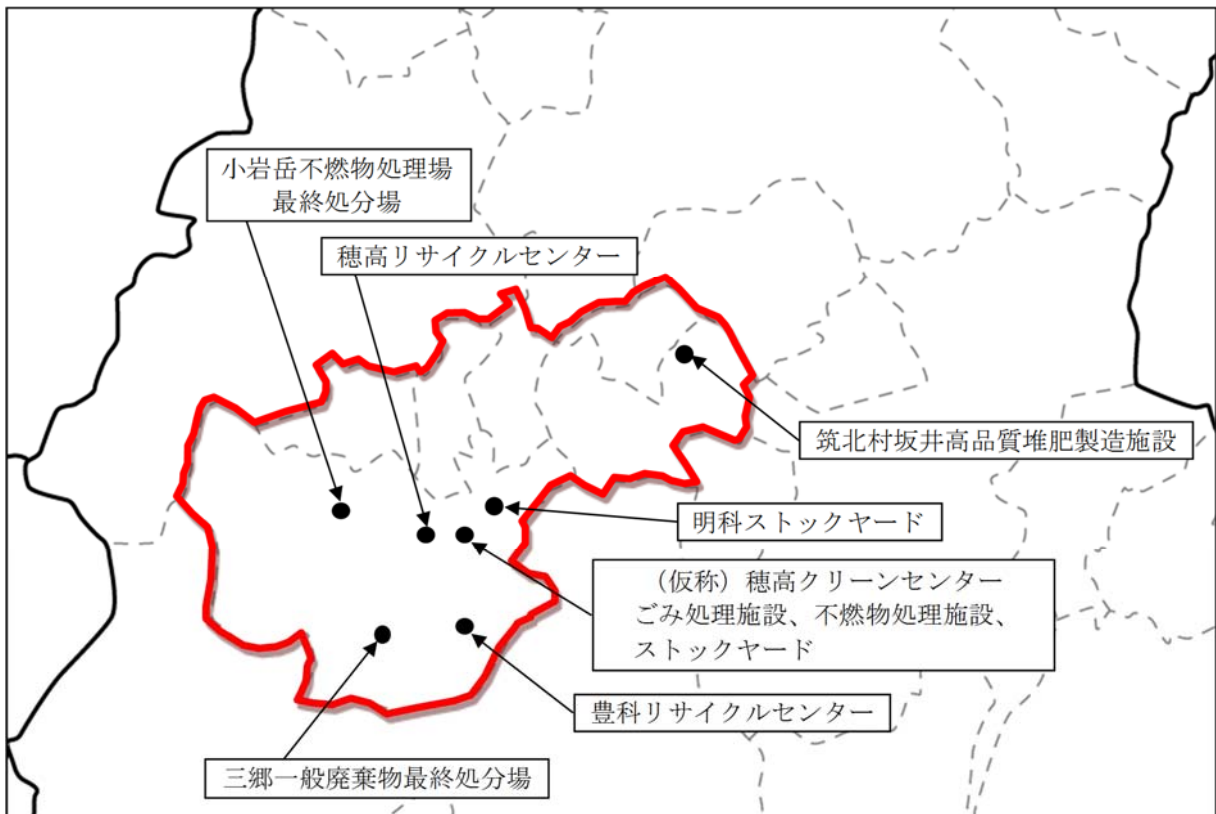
小岩岳不燃物処理場
最終処分場

穂高リサイクルセンター

筑北村坂井高品質堆肥製造施設

明科ストックヤード

（仮称）穂高クリーンセンター
ごみ処理施設、不燃物処理施設、
ストックヤード

豊科リサイクルセンター

三郷一般廃棄物最終処分場